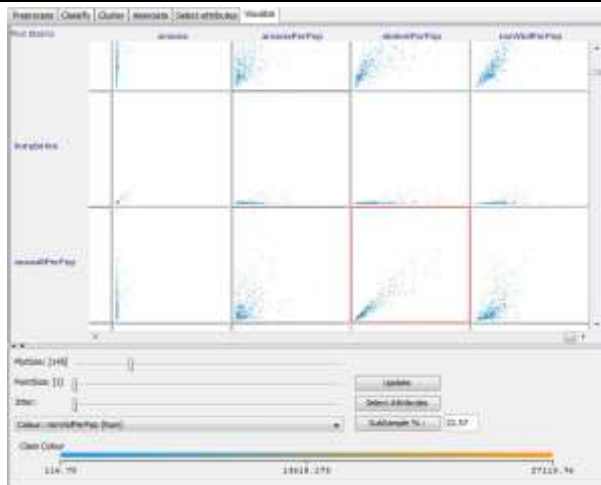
Preprocess | Classify | Cluster | Associate | Select attributes | Visualize

Plot Matrix | arsons | arsonsPerPop | nonViolPerPop | violentPerPop

burglaries

assaultPerPop

PlotSize: [100]

PointSize: [1]

Jitter:

Colour: nonViolPerPop (Num)

Update

Select Attributes

SubSample % : 33.57

Class Colour

114.79 | 13619.275 | 27123.76